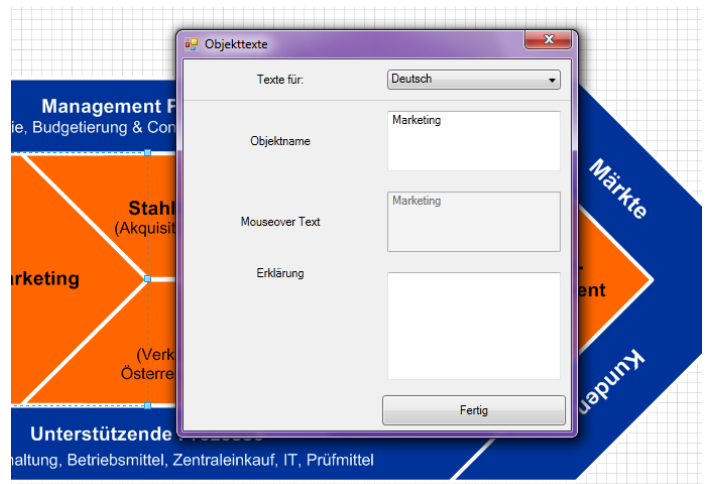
Management P
ie, Budgetierung & Con

Stahl
(Akquisit

arketing

(Verk
Österre

Unterstützende

haltung, Betriebsmittel, Zentraleinkauf, IT, Prüfmittel

Märkte

ent

Kunden

Objekttexte

Texte für:
Deutsch

Objektname
Marketing

Mouseover Text
Marketing

Erklärung

Fertig